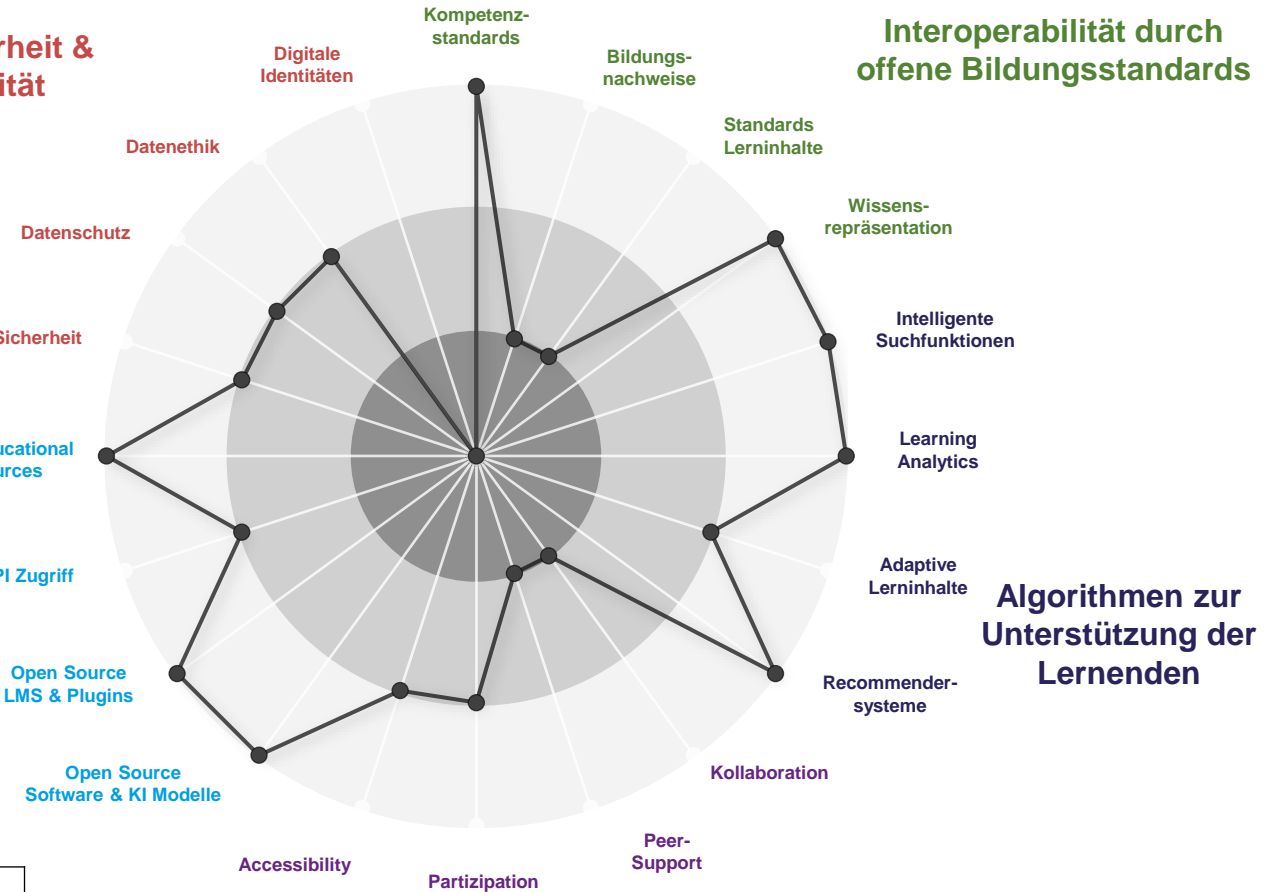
rheit &
ität

Digitale Identitäten

Kompetenzstandards

Bildungsnachweise

Interoperabilität durch offene Bildungsstandards

Standards Lerninhalte

Datenethik

Wissensrepräsentation

Datenschutz

Intelligente Suchfunktionen

Sicherheit

Learning Analytics

ucational
rces

PI Zugriff

Adaptive Lerninhalte

Algorithmen zur Unterstützung der Lernenden

Open Source LMS & Plugins

Recommendersysteme

Open Source Software & KI Modelle

Kollaboration

Peer-Support

Accessibility

Partizipation